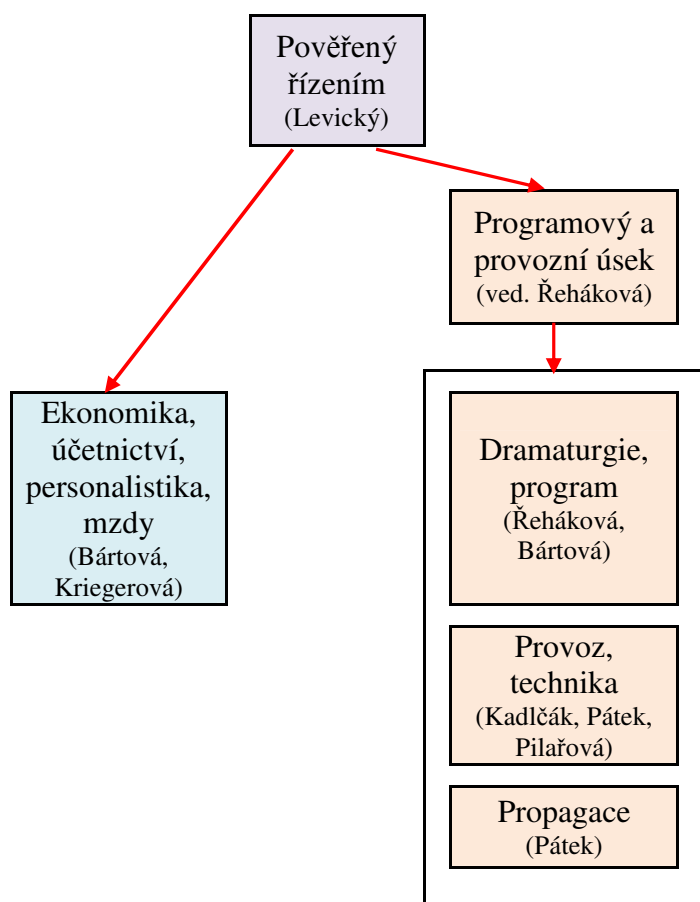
Pověřený řízením
(Levický)

Programový a provozní úsek
(ved. Řeháková)

Ekonomika, účetnictví, personalistika, mzdy
(Bártová, Kriegerová)

Dramaturgie, program
(Řeháková, Bártová)

Provoz, technika
(Kadlčák, Pátek, Pilařová)

Propagace
(Pátek)